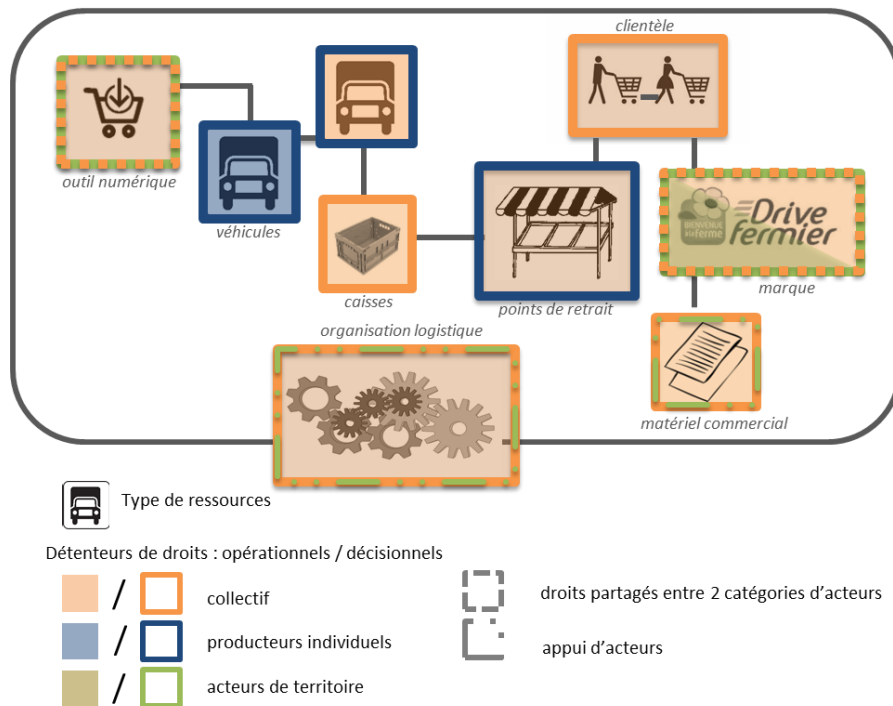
clientèle

outil numérique

véhicules

caisses

points de retrait

Bienvenue à la ferme

Drive fermier

marque

organisation logistique

matériel commercial

Type de ressources

Détenteurs de droits : opérationnels / décisionnels

/ collectif

/ producteurs individuels

/ acteurs de territoire

droits partagés entre 2 catégories d'acteurs

appui d'acteurs